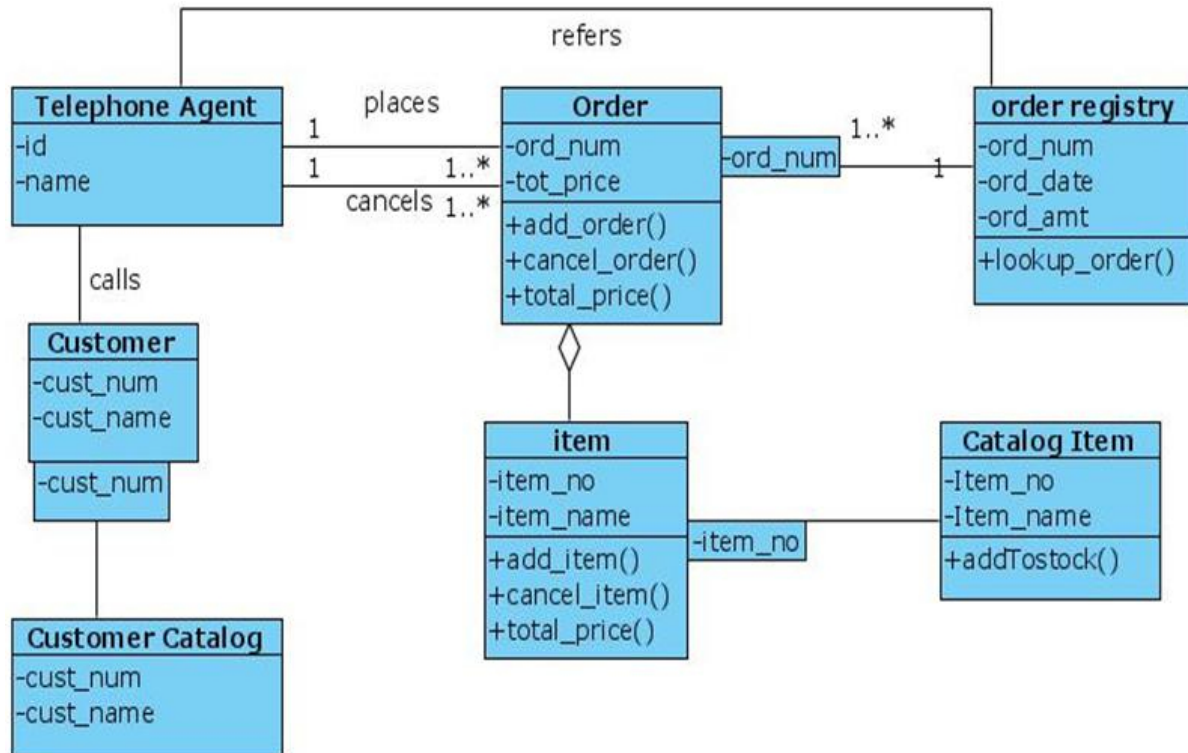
refers

Telephone Agent
-id
-name

places
1
1
1..*
cancels 1..*

Order
-ord_num
-tot_price
+add_order()
+cancel_order()
+total_price()

-ord_num
1..*
1

order registry
-ord_num
-ord_date
-ord_amt
+lookup_order()

calls

Customer
-cust_num
-cust_name

-cust_num

Customer Catalog
-cust_num
-cust_name

item
-item_no
-item_name
+add_item()
+cancel_item()
+total_price()

-item_no

Catalog Item
-Item_no
-Item_name
+addTostock()